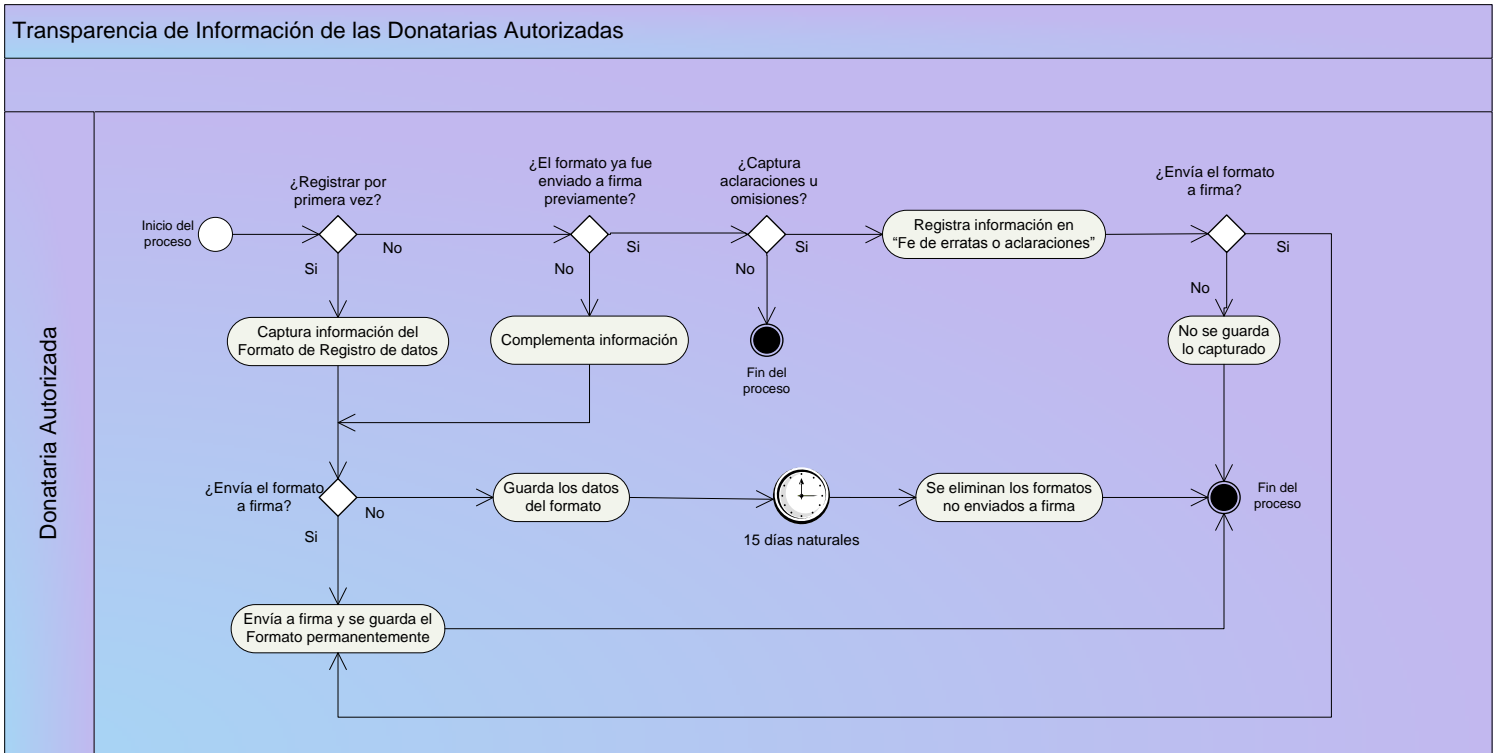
Transparencia de Información de las Donatarias Autorizadas

Donataria Autorizada

Inicio del proceso

¿Registrar por primera vez?

No

Si

¿El formato ya fue enviado a firma previamente?

Si

No

¿Captura aclaraciones u omisiones?

Si

No

Registra información en "Fe de erratas o aclaraciones"

¿Envía el formato a firma?

Si

No

Captura información del Formato de Registro de datos

Complementa información

Fin del proceso

No se guarda lo capturado

¿Envía el formato a firma?

No

Si

Guarda los datos del formato

15 días naturales

Se eliminan los formatos no enviados a firma

Fin del proceso

Envía a firma y se guarda el Formato permanentemente